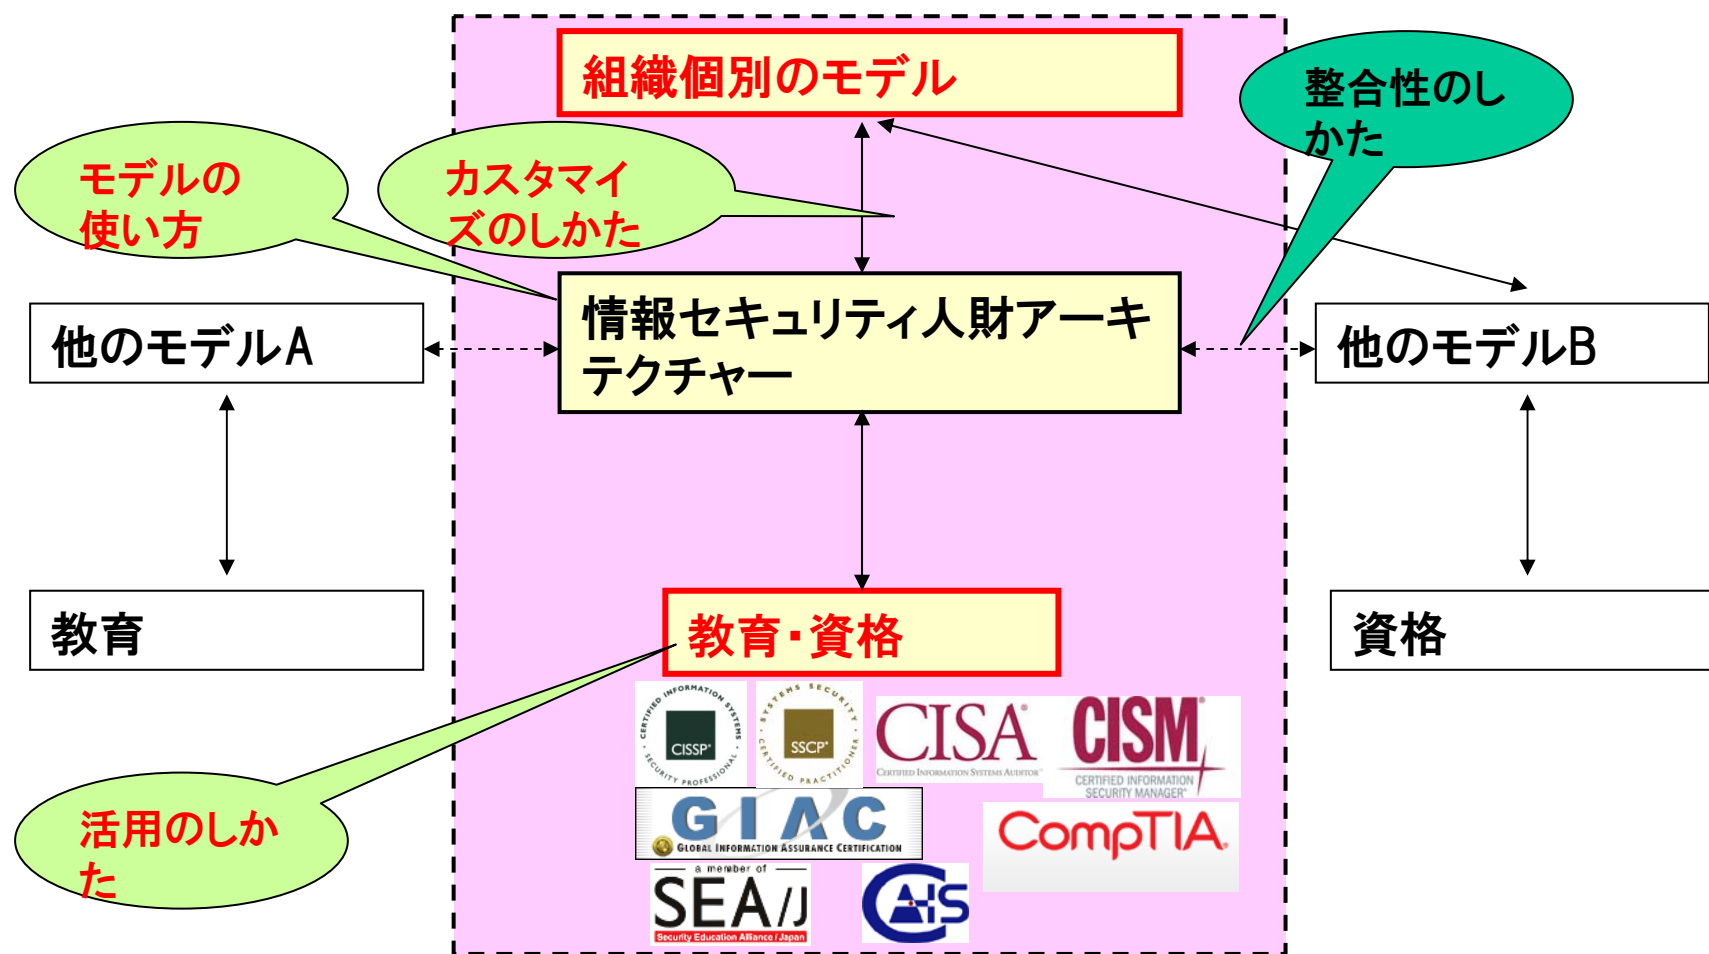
組織個別のモデル

整合性のしかた

モデルの使い方

カスタマイズのしかた

他のモデルA

情報セキュリティ人財アーキテクチャー

他のモデルB

教育

教育・資格

資格

CERTIFIED INFORMATION SYSTEMS SECURITY PROFESSIONAL CISSP

SYSTEMS SECURITY CERTIFIED PRACTITIONER SSCP

CISA Certified Information Systems Auditor

CISM CERTIFIED INFORMATION SECURITY MANAGER

GIAC GLOBAL INFORMATION ASSURANCE CERTIFICATION

CompTIA

活用のしかた

a member of SEA/J Security Education Alliance Japan

CAIS